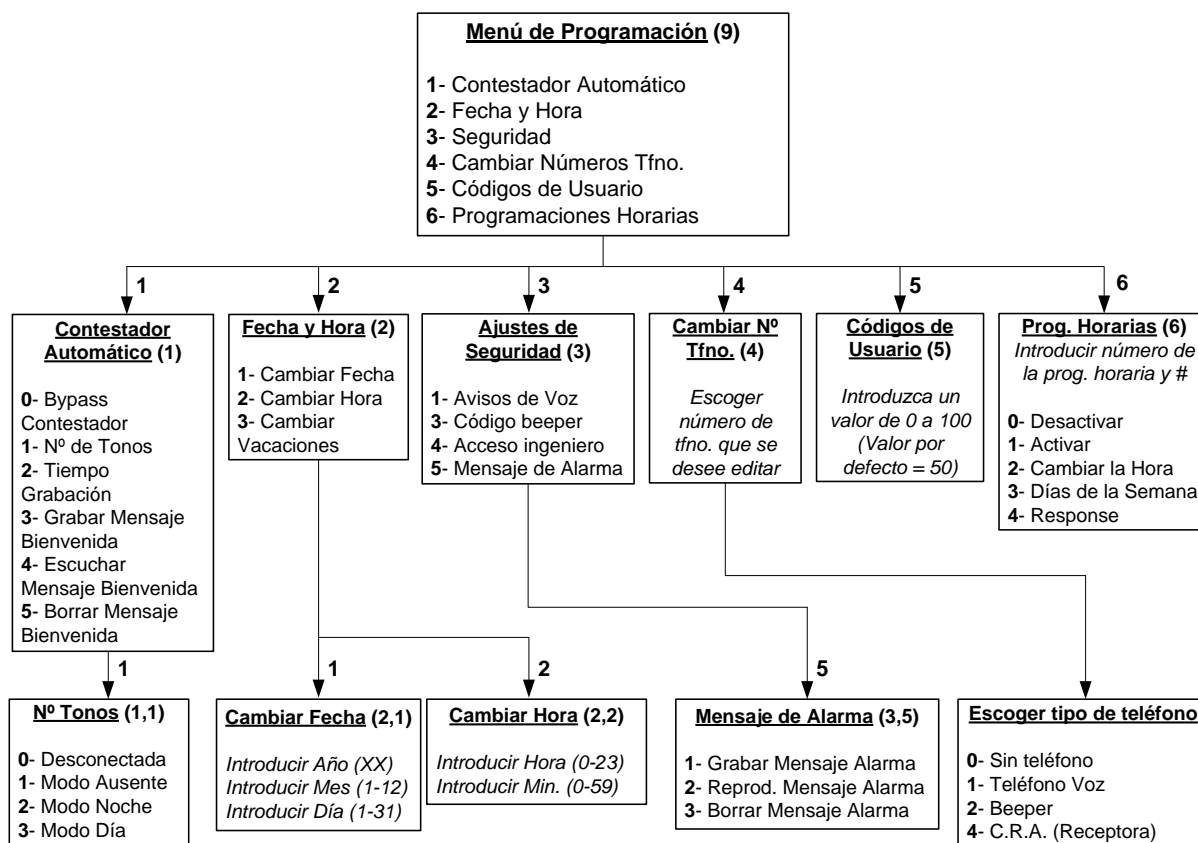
Menú de Programación (9)

1- Contestador Automático
2- Fecha y Hora
3- Seguridad
4- Cambiar Números Tfno.
5- Códigos de Usuario
6- Programaciones Horarias

1

Contestador Automático (1)

0- Bypass Contestador
1- Nº de Tonos
2- Tiempo Grabación
3- Grabar Mensaje Bienvenida
4- Escuchar Mensaje Bienvenida
5- Borrar Mensaje Bienvenida

2

Fecha y Hora (2)

1- Cambiar Fecha
2- Cambiar Hora
3- Cambiar Vacaciones

3

Ajustes de Seguridad (3)

1- Avisos de Voz
3- Código beeper
4- Acceso ingeniero
5- Mensaje de Alarma

4

Cambiar Nº Tfno. (4)

Escoger número de tfno. que se desee editar

5

Códigos de Usuario (5)

Introduzca un valor de 0 a 100 (Valor por defecto = 50)

6

Prog. Horarias (6)
Introducir número de la prog. horaria y #

0- Desactivar
1- Activar
2- Cambiar la Hora
3- Días de la Semana
4- Response

1

Nº Tonos (1,1)

0- Desconectada
1- Modo Ausente
2- Modo Noche
3- Modo Día

1

Cambiar Fecha (2,1)

Introducir Año (XX)
Introducir Mes (1-12)
Introducir Día (1-31)

2

Cambiar Hora (2,2)

Introducir Hora (0-23)
Introducir Min. (0-59)

5

Mensaje de Alarma (3,5)

1- Grabar Mensaje Alarma
2- Reprod. Mensaje Alarma
3- Borrar Mensaje Alarma

Escoger tipo de teléfono

0- Sin teléfono
1- Teléfono Voz
2- Beeper
4- C.R.A. (Receptora)